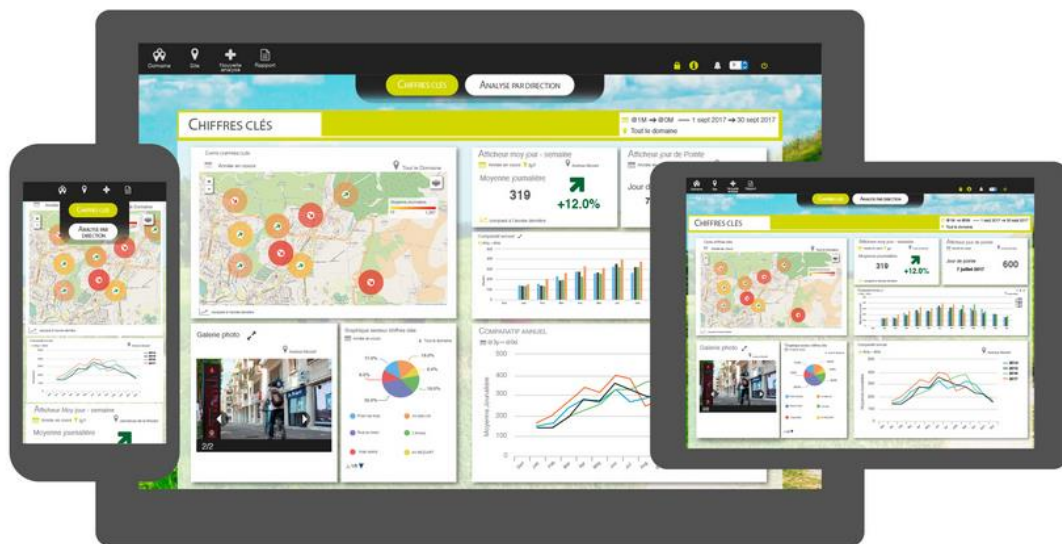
Domaine Site Nouvelle analyse Rapport

CHIFFRES CLÉS ANALYSE PAR DIRECTION

CHIFFRES CLÉS

@1M → @0M — 1 sept 2017 → 30 sept 2017
Tout le domaine

Carte comptage club
Année en cours
Tout le Domaine

Affichage moy jour - semaine
Moyenne journalière
319
+12.0%

Affichage jour de Pointe
Jour de

Comparatif annuel

Galerie photo
Graphique secteur chiffres clés
13.0%
19.0%
8.4%
8.4%
20.0%
2/2

COMPARATIF ANNUEL
300
200
100
Moyenne journalière

CHIFFRES CLÉS
ANALYSE PAR DIRECTION
Affichage Moy jour - semaine
Moyenne journalière

CHIFFRES CLÉS
319
+12.0%
Jour de pointe
7 juillet 2017
600
Galerie photo